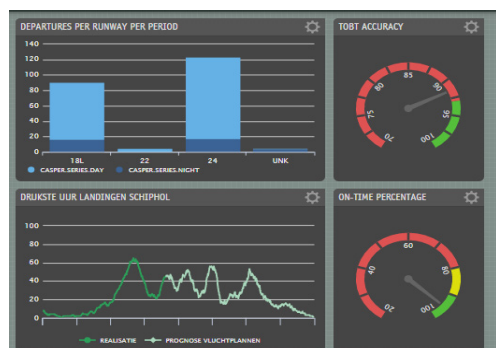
DEPARTURES PER RUNWAY PER PERIOD

140
120
100
80
60
40
20
0

18L
22
24
UNK

CASPER.SERIES.DAY
CASPER.SERIES.NIGHT

TOBT ACCURACY

70
75
80
85
90
95
100

DRUKSTE UUR LANDINGEN SCHIPHOL

100
80
60
40
20
0

REALISATIE
PROGNOSE VLUCHTPLANNEN

ON-TIME PERCENTAGE

20
40
60
80
100